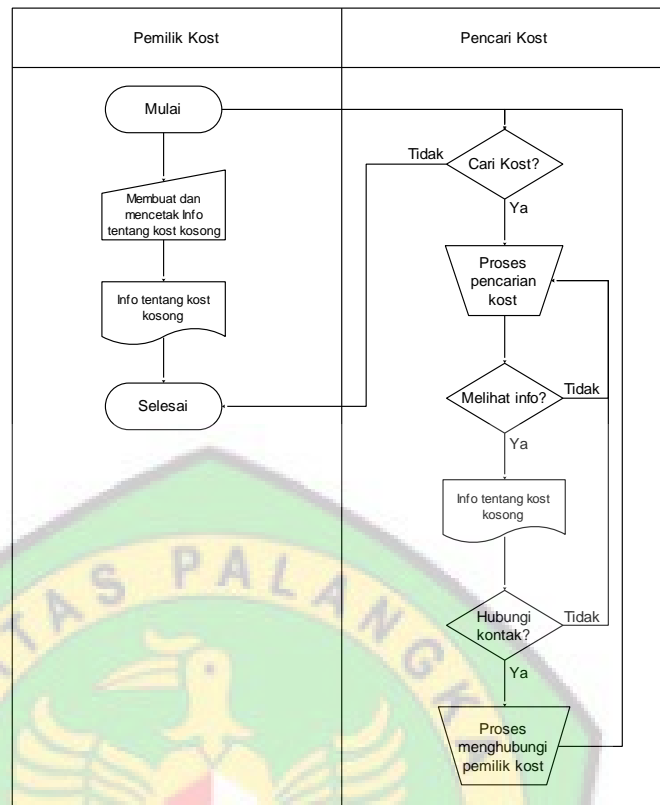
| Pemilik Kost | Pencari Kost |
|---|---|

Mulai

Membuat dan mencetak Info tentang kost kosong

Info tentang kost kosong

Selesai

Tidak

Cari Kost?

Ya

Proses pencarian kost

Melihat info?

Tidak

Ya

Info tentang kost kosong

Hubungi kontak?

Tidak

Ya

Proses menghubungi pemilik kost

T A S P A L A N G K